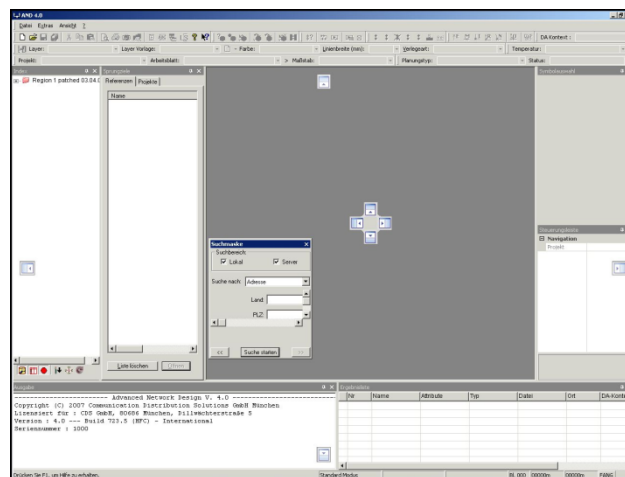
AND 4.0

Datei Extras Ansicht ?

DA Kontext :

Layer: Layer Vorlage: Farbe: Linienbreite (mm): Verlegeart: Temperatur:

Projekt: Arbeitsblatt: Maßstab: Planungstyp: Status:

Index

Region 1 patched 03.04.0

Suchmaske

Referenzen Projekte

Name

Liste löschen Öffnen

Symbolauswahl

Steuerungsleiste

Navigation

Projekt

Suchmaske

Suchbereich:

Lokal Server

Suche nach: Adresse

Land:

PLZ:

<< Suche starten >>

Ausgabe

------------------------ Advanced Network Design V. 4.0 ------------------------
Copyright (C) 2007 Communication Distribution Solutions GmbH München
Lizensiert für : CDS GmbH, 80686 München, Dillwächterstraße 5
Version : 4.0 --- Build 723.5 (NFC) - International
Seriennummer : 1000

Ergebnisliste

| Nr | Name | Attribute | Typ | Datei | Ort | DA-Kontext |
|---|---|---|---|---|---|---|

Drücken Sie F1, um Hilfe zu erhalten.

Standard Modus

BL 000 00000m 00000m FANG